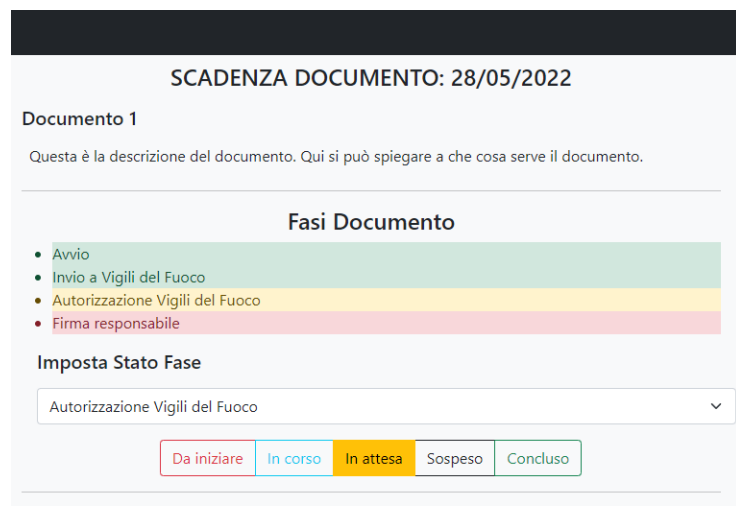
SCADENZA DOCUMENTO: 28/05/2022

Documento 1

Questa è la descrizione del documento. Qui si può spiegare a che cosa serve il documento.

Fasi Documento

- Avvio
- Invio a Vigili del Fuoco
- Autorizzazione Vigili del Fuoco
- Firma responsabile

Imposta Stato Fase

Autorizzazione Vigili del Fuoco

Da iniziare | In corso | In attesa | Sospeso | Concluso